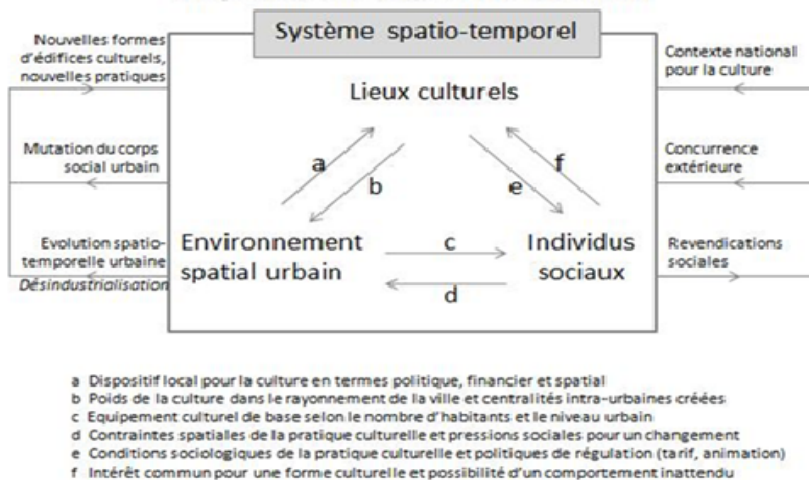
Système spatio-temporel

Nouvelles formes d'édifices culturels, nouvelles pratiques

Mutation du corps social urbain

Evolution spatio-temporelle urbaine

Désindustrialisation

Contexte national pour la culture

Concurrence extérieure

Revendications sociales

Lieux culturels

a

b

f

e

Environnement spatial urbain

c

d

Individus sociaux

a Dispositif local pour la culture en termes politique, financier et spatial
b Poids de la culture dans le rayonnement de la ville et centralités intra-urbaines créées
c Equipement culturel de base selon le nombre d'habitants et le niveau urbain
d Contraintes spatiales de la pratique culturelle et pressions sociales pour un changement
e Conditions sociologiques de la pratique culturelle et politiques de régulation (tarif, animation)
f Intérêt commun pour une forme culturelle et possibilité d'un comportement inattendu